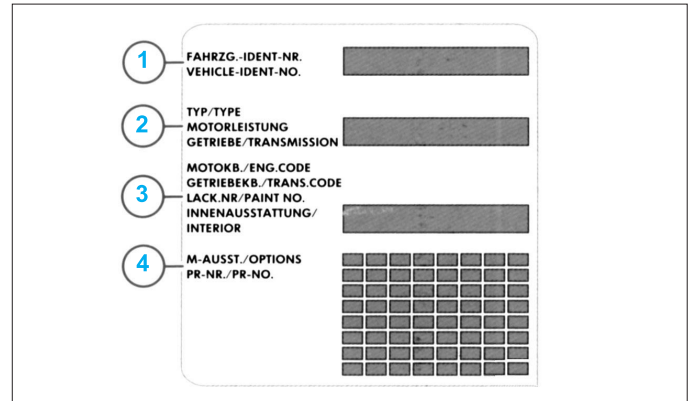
1
FAHRZG.-IDENT-NR.
VEHICLE-IDENT-NO.

2
TYP/TYPE
MOTORLEISTUNG
GETRIEBE/TRANSMISSION

3
MOTOKB./ENG.CODE
GETRIEBEKB./TRANS.CODE
LACK.NR/PAINT NO.
INNENAUSSTATTUNG/
INTERIOR

4
M-AUSST./OPTIONS
PR-NR./PR-NO.